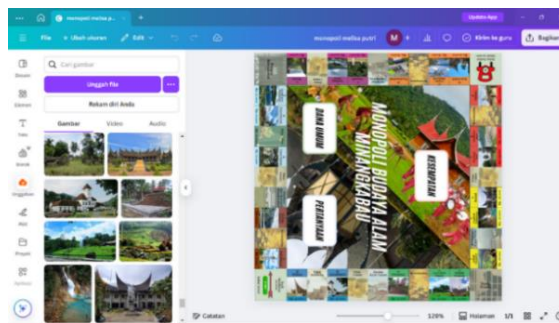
monopoli melisa p...
Update App
File
Ubah ukuran
Edit
monopoli melisa putri
M
Kirim ke guru
Bagikan
Desain
Elemen
Teks
Merek
Unggahan
Alat
Proyek
Aplikasi
Cari gambar
Unggah file
Rekam diri Anda
Gambar
Video
Audio
MONOPOLI BUDAYA ALAM MINANGKABAU
DANA UMUM
KESEMPATAN
PERTANYAAN
Catatan
125%
Halaman
1/1